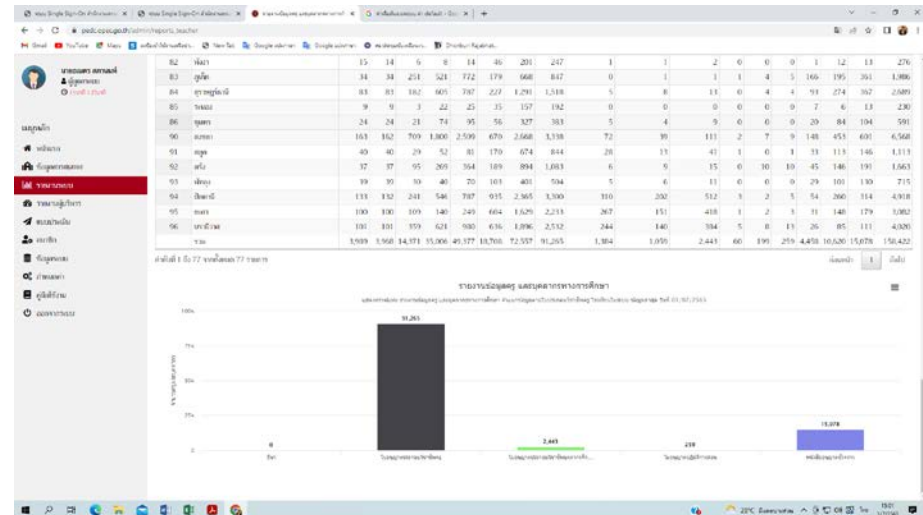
| 82 | พังงา | 15 | 14 | 6 | 8 | 14 | 46 | 201 | 247 | 1 | 1 | 2 | 0 | 0 | 0 | 1 | 12 | 13 | 276 |
|---|---|---|---|---|---|---|---|---|---|---|---|---|---|---|---|---|---|---|---|
| 83 | ภูเก็ต | 34 | 34 | 251 | 521 | 772 | 179 | 668 | 847 | 0 | 1 | 1 | 1 | 4 | 5 | 166 | 195 | 361 | 1,986 |
| 84 | สุราษฎร์ธานี | 83 | 81 | 182 | 605 | 787 | 227 | 1,291 | 1,518 | 5 | 8 | 13 | 0 | 4 | 4 | 93 | 274 | 367 | 2,689 |
| 85 | ระนอง | 9 | 9 | 3 | 22 | 25 | 35 | 157 | 192 | 0 | 0 | 0 | 0 | 0 | 0 | 7 | 6 | 13 | 230 |
| 86 | ชุมพร | 24 | 24 | 21 | 74 | 95 | 56 | 327 | 383 | 5 | 4 | 9 | 0 | 0 | 0 | 20 | 84 | 104 | 591 |
| 90 | สงขลา | 163 | 162 | 709 | 1,800 | 2,509 | 670 | 2,668 | 3,338 | 72 | 39 | 111 | 2 | 7 | 9 | 148 | 453 | 601 | 6,568 |
| 91 | สตูล | 40 | 40 | 29 | 52 | 81 | 170 | 674 | 844 | 28 | 13 | 41 | 1 | 0 | 1 | 33 | 113 | 146 | 1,113 |
| 92 | ตรัง | 37 | 37 | 95 | 269 | 364 | 189 | 894 | 1,083 | 6 | 9 | 15 | 0 | 10 | 10 | 45 | 146 | 191 | 1,663 |
| 93 | พัทลุง | 39 | 39 | 30 | 40 | 70 | 103 | 401 | 504 | 5 | 6 | 11 | 0 | 0 | 0 | 29 | 101 | 130 | 715 |
| 94 | ปัตตานี | 133 | 132 | 241 | 546 | 787 | 935 | 2,365 | 3,300 | 310 | 202 | 512 | 3 | 2 | 5 | 54 | 260 | 314 | 4,918 |
| 95 | ยะลา | 100 | 100 | 109 | 140 | 249 | 604 | 1,629 | 2,233 | 267 | 151 | 418 | 1 | 2 | 3 | 31 | 148 | 179 | 3,082 |
| 96 | นราธิวาส | 101 | 101 | 359 | 621 | 980 | 636 | 1,896 | 2,532 | 244 | 140 | 384 | 5 | 8 | 13 | 26 | 85 | 111 | 4,020 |
| | รวม | 3,939 | 3,968 | 14,371 | 35,006 | 49,377 | 18,700 | 72,557 | 91,265 | 1,384 | 1,059 | 2,443 | 60 | 199 | 259 | 4,458 | 10,620 | 15,078 | 158,422 |

แสดงที่ 1 ถึง 77 จากทั้งหมด 77 รายการ

ก่อนหน้า 1 ถัดไป

รายงานข้อมูลครู และบุคลากรทางการศึกษา

0
91,265
2,443
259
15,078